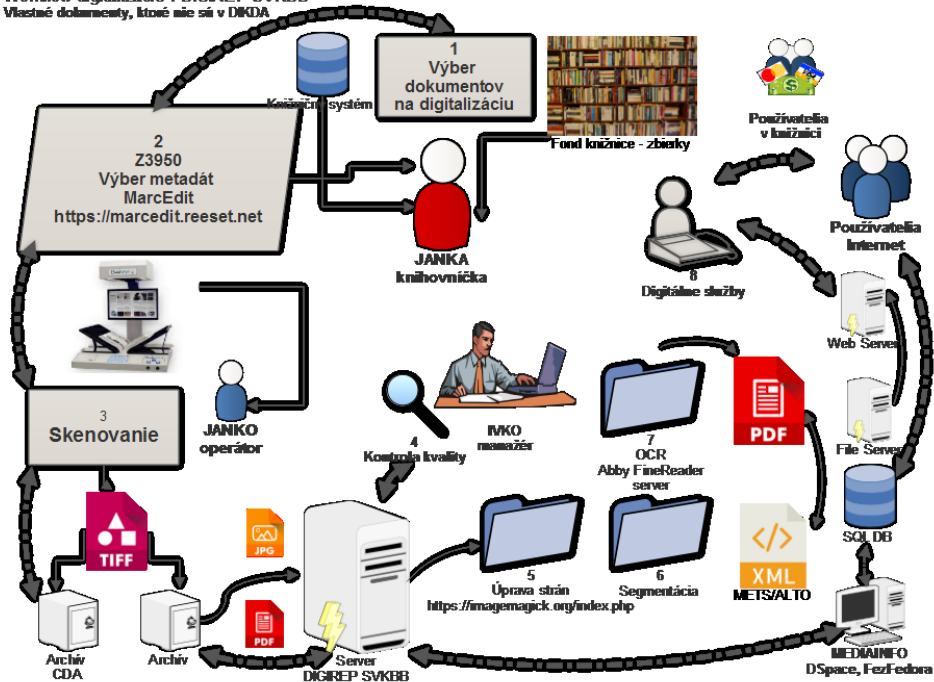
Vlastné dokumenty, ktoré nie sú v DIKDA

1
Výber dokumentov na digitalizáciu

Knižničný systém

Fond knižnice - zbierky

Používatelia v knižnici

2
Z3950
Výber metadát
MarcEdit
https://marcedit.reeset.net

JANKA
knihovníčka

Používatelia Internet

8
Digitálne služby

Web Server

JANKO
operátor

3
Skenovanie

IVKO
manažér

4
Kontrola kvality

7
OCR
Abby FineReader server

PDF

File Server

TIFF

JPG

5
Úprava strán
https://imagemagick.org/index.php

6
Segmentácia

XML

METS/ALTO

SQL DB

PDF

Archív CDA

Archív

Server
DIGIREP SVKBB

MEDIAINFO
DSpace, FezFedora